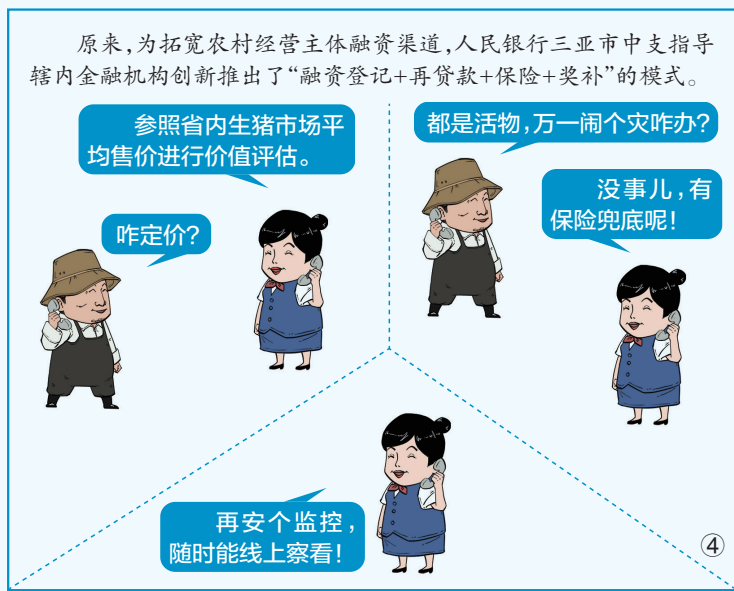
原来，为拓宽农村经营主体融资渠道，人民银行三亚市中支指导辖内金融机构创新推出了“融资登记+再贷款+保险+奖补”的模式。

参照省内生猪市场平均售价进行价值评估。

咋定价？

都是活物，万一闹个灾咋办？

没事儿，有保险兜底呢！

再安个监控，随时能线上察看！

④